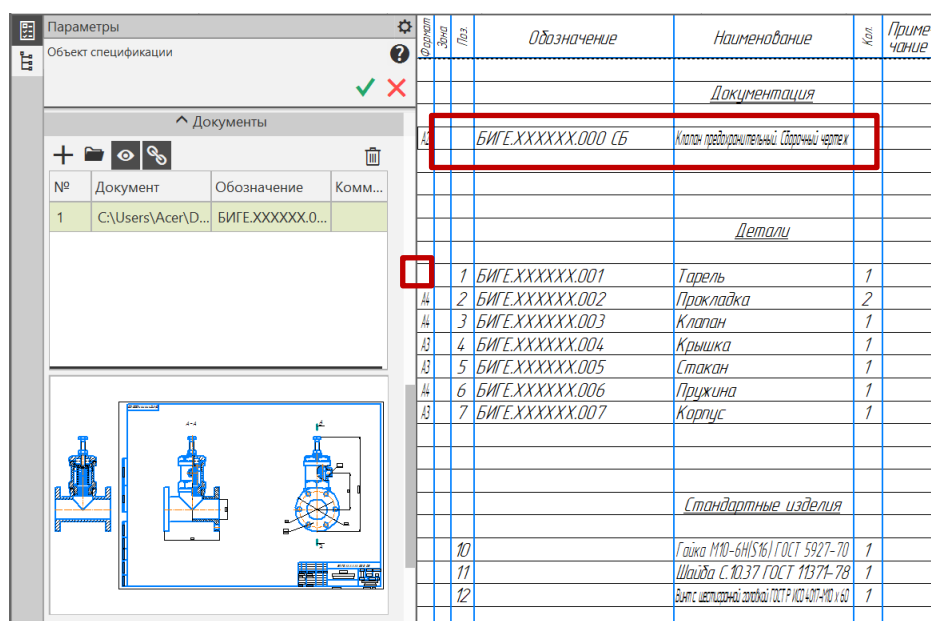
Параметры

Объект спецификации

^ Документы

| № | Документ | Обозначение | Комм... |
|---|---|---|---|
| 1 | C:\Users\Acer\D... | БИГЕ.XXXXXX.0... | |

А-А

| Формат | Зона | Поз. | Обозначение | Наименование | Кол. | Примечание |
|---|---|---|---|---|---|---|
| | | | | Документация | | |
| А3 | | | БИГЕ.XXXXXX.000 СБ | Клапан предохранительный. Сборочный чертеж | | |
| | | | | Детали | | |
| | | 1 | БИГЕ.XXXXXX.001 | Тарель | 1 | |
| А4 | | 2 | БИГЕ.XXXXXX.002 | Прокладка | 2 | |
| А4 | | 3 | БИГЕ.XXXXXX.003 | Клапан | 1 | |
| А3 | | 4 | БИГЕ.XXXXXX.004 | Крышка | 1 | |
| А3 | | 5 | БИГЕ.XXXXXX.005 | Стакан | 1 | |
| А4 | | 6 | БИГЕ.XXXXXX.006 | Пружина | 1 | |
| А3 | | 7 | БИГЕ.XXXXXX.007 | Корпус | 1 | |
| | | | | Стандартные изделия | | |
| | | 10 | | Гайка М10-6Н(S16) ГОСТ 5927-70 | 1 | |
| | | 11 | | Шайба С.10.37 ГОСТ 11371-78 | 1 | |
| | | 12 | | Винт с шестигранной головкой ГОСТ Р ИСО 4017-М10 x 60 | 1 | |